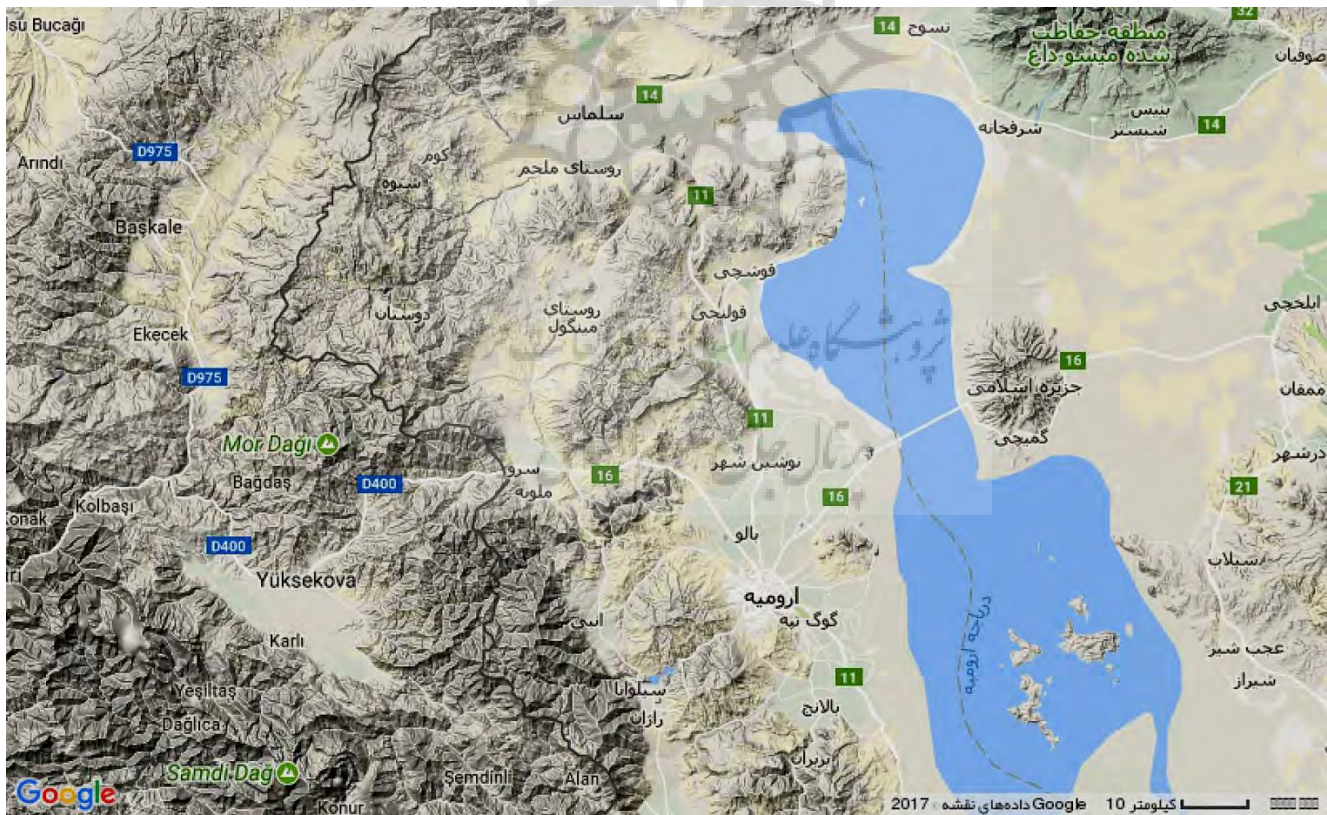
lsu Bucağı
14
نسوج
منطقه حفاظت شده میشو داغ
صوفیان
32
14
سلماس
بنیس
شبستر
شرفخانه
14
D975
Arındı
کوم
روستای ملحم
سیوه
11
Başkale
فوشچی
روستای مینگول
دوستان
قولنجی
ایلخچی
Ekecek
D975
16
جزیره اسلامی
ممقان
11
Mor Dağı
گمیچی
دزشهر
سرو
نوشین شهر
16
Bağdaş
D400
ملوبه
16
21
Kolbaşı
Konak
D400
بالو
سیلاب
Yüksekova
ارومیه
انبی
گوگ تپه
دریاچه ارومیه
عجب شیر
Karlı
11
شیراز
سیلوانا
Yeşiltaş
رازان
بالانج
Dağlıca
Samdi Dağı
Şemdinli
Alan
نریران
Google
Konur
2017 Google داده‌های نقشه
10 کیلومتر